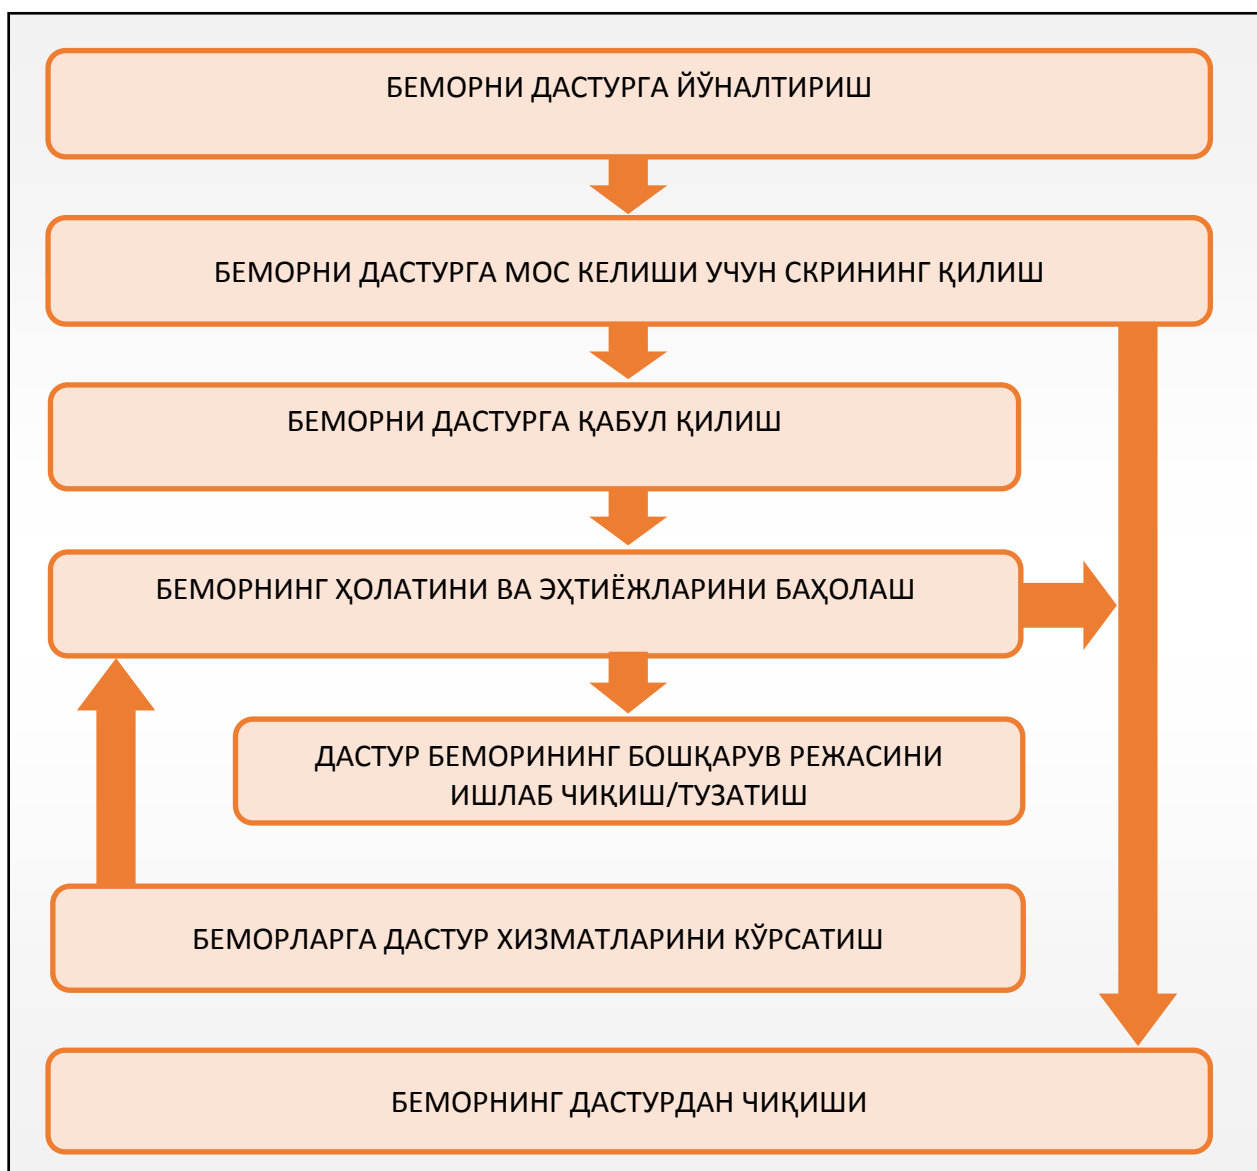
БЕМОРНИ ДАСТУРГА ЙЎНАЛТИРИШ

БЕМОРНИ ДАСТУРГА МОС КЕЛИШИ УЧУН СКРИНИНГ ҚИЛИШ

БЕМОРНИ ДАСТУРГА ҚАБУЛ ҚИЛИШ

БЕМОРНИНГ ҲОЛАТИНИ ВА ЭҲТИЁЖЛАРИНИ БАҲОЛАШ

ДАСТУР БЕМОРИНИНГ БОШҚАРУВ РЕЖАСИНИ ИШЛАБ ЧИҚИШ/ТУЗАТИШ

БЕМОРЛАРГА ДАСТУР ХИЗМАТЛАРИНИ КЎРСАТИШ

БЕМОРНИНГ ДАСТУРДАН ЧИҚИШИ